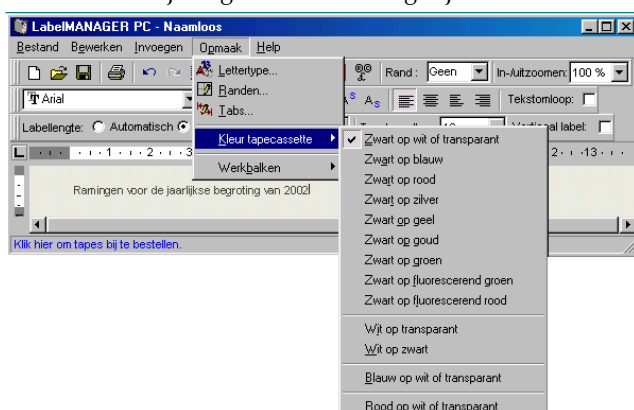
LabelMANAGER PC - Naamloos

Bestand Bewerken Invoegen Opmaak Help

Lettertype...
Randen...
Tabs...

Rand : Geen In-/uitzoomen: 100 %

Arial

Tekstomloop:

Labellengte: Automatisch

Verticaal label:

Kleur tapecassette

Werkbalken

Zwart op wit of transparant
Zwart op blauw
Zwart op rood
Zwart op zilver
Zwart op geel
Zwart op goud
Zwart op groen
Zwart op fluorescerend groen
Zwart op fluorescerend rood

Wit op transparant
Wit op zwart

Blauw op wit of transparant

Rood op wit of transparant

Ramingen voor de jaarlijkse begroting van 2002

Klik hier om tapes bij te bestellen.